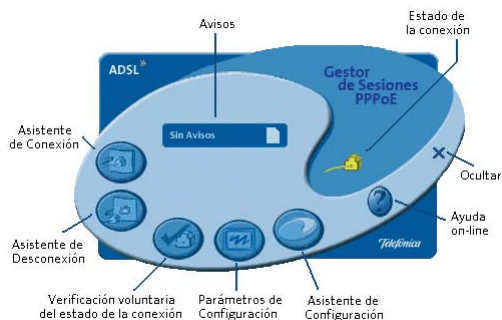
Avisos

Estado de la conexión

ADSL

Gestor de Sesiones PPPoE

Sin Avisos

Asistente de Conexión

Ocultar

Ayuda on-line

Asistente de Desconexión

Telefónica

Verificación voluntaria del estado de la conexión

Parámetros de Configuración

Asistente de Configuración